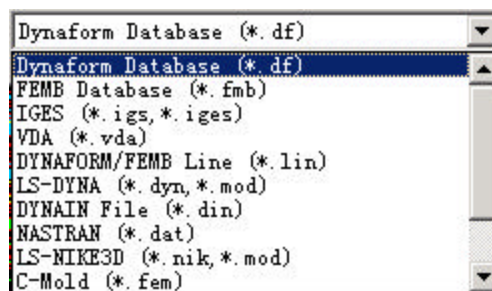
Dynaform Database (*.df)
Dynaform Database (*.df)
FEMB Database (*.fmb)
IGES (*.igs,*.iges)
VDA (*.vda)
DYNAFORM/FEMB Line (*.lin)
LS-DYNA (*.dyn,*.mod)
DYNAIN File (*.din)
NASTRAN (*.dat)
LS-NIKE3D (*.nik,*.mod)
C-Mold (*.fem)